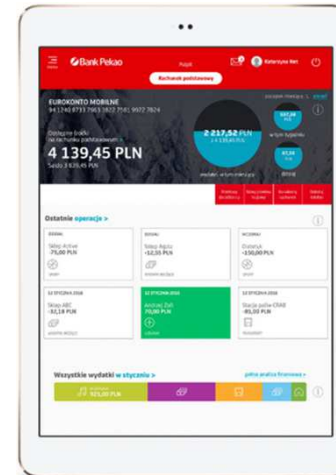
Bank Pekao

Rachunek podstawowy

Katarzyna Net

EUROKONTO MOBILNE

94 1240 6713 7963 3827 7181 9972 7824

Dostępne środki na rachunku podstawowym

4 139,45 PLN

Saldo 3 835,45 PLN

2 217,52 PLN

Ostatnie operacje >

Skup Active
-75,00 PLN

Sklep Agito
-52,35 PLN

Dominik
-150,00 PLN

12 STYCZNIA 2016

Sklep ABC
-32,18 PLN

Andrzej Zieli
70,00 PLN

Stacja paliw ORLEN
-85,20 PLN

Wszystkie wydatki w styczniu >

921,00 PLN